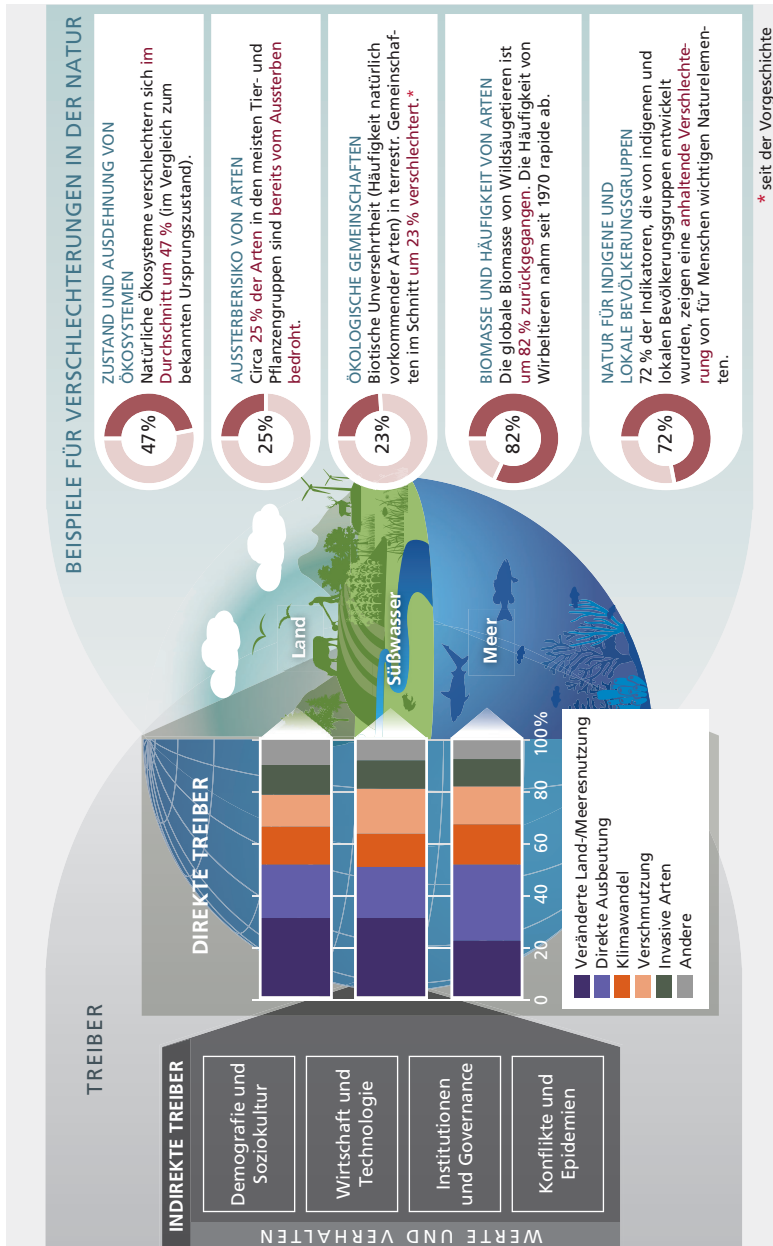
BEISPIELE FÜR VERSCHLECHTERUNGEN IN DER NATUR

47%
ZUSTAND UND AUSDEHNUNG VON ÖKOSYSTEMEN
Natürliche Ökosysteme verschlechtern sich im Durchschnitt um 47 % (im Vergleich zum bekannten Ursprungszustand).

25%
AUSSTERBERISIKO VON ARTEN
Circa 25 % der Arten in den meisten Tier- und Pflanzengruppen sind bereits vom Aussterben bedroht.

23%
ÖKOLOGISCHE GEMEINSCHAFTEN
Biotische Unversehrtheit (Häufigkeit natürlich vorkommender Arten) in terrestr. Gemeinschaften im Schnitt um 23 % verschlechtert.*

82%
BIOMASSE UND HÄUFIGKEIT VON ARTEN
Die globale Biomasse von Wildsäugetieren ist um 82 % zurückgegangen. Die Häufigkeit von Wirbeltieren nahm seit 1970 rapide ab.

72%
NATUR FÜR INDIGENE UND LOKALE BEVÖLKERUNGSGRUPPEN
72 % der Indikatoren, die von indigenen und lokalen Bevölkerungsgruppen entwickelt wurden, zeigen eine anhaltende Verschlechterung von für Menschen wichtigen Naturelementen.

* seit der Vorgeschichte

Land
Süßwasser
Meer

TREIBER

DIREKTE TREIBER

0 20 40 60 80 100%

Veränderte Land-/Meeresnutzung
Direkte Ausbeutung
Klimawandel
Verschmutzung
Invasive Arten
Andere

INDIREKTE TREIBER
Demografie und Soziokultur
Wirtschaft und Technologie
Institutionen und Governance
Konflikte und Epidemien

WERTE UND VERHALTEN